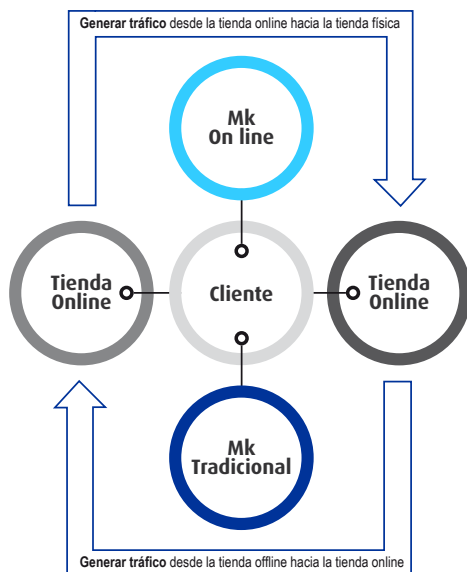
**Generar tráfico** desde la tienda online hacia la tienda física

Mk
On line

Tienda
Online

Cliente

Tienda
Online

Mk
Tradicional

**Generar tráfico** desde la tienda offline hacia la tienda online